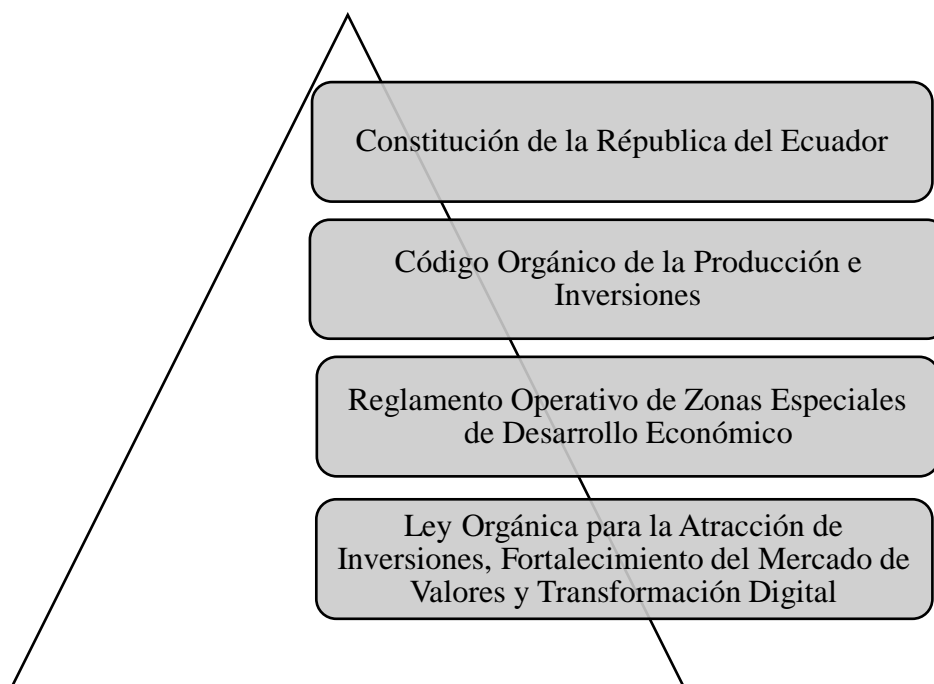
Constitución de la Républica del Ecuador

Código Orgánico de la Producción e Inversiones

Reglamento Operativo de Zonas Especiales de Desarrollo Económico

Ley Orgánica para la Atracción de Inversiones, Fortalecimiento del Mercado de Valores y Transformación Digital